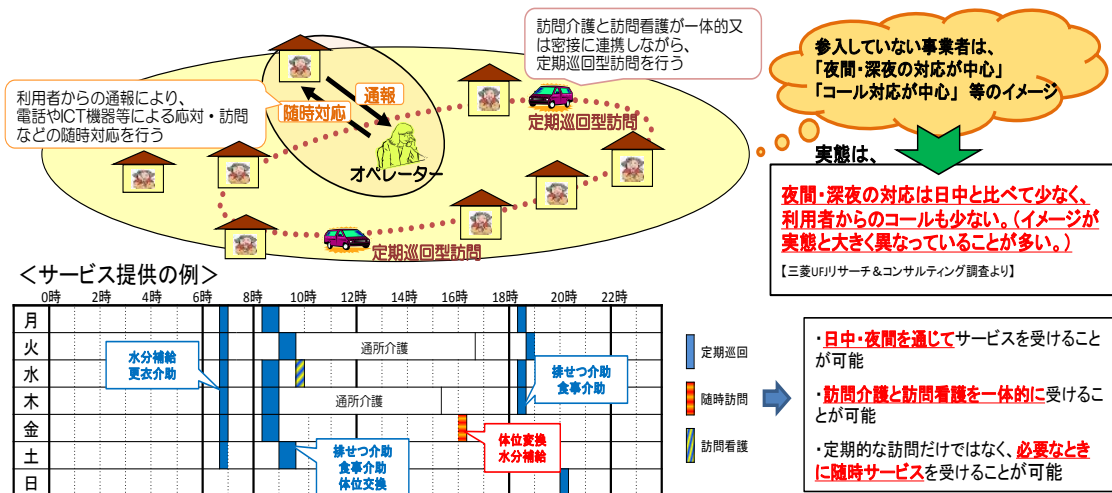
訪問介護と訪問看護が一体的又は密接に連携しながら、定期巡回型訪問を行う

参入していない事業者は、
「夜間・深夜の対応が中心」
「コール対応が中心」 等のイメージ

利用者からの通報により、電話やICT機器等による応対・訪問などの随時対応を行う

通報

随時対応

定期巡回型訪問

オペレーター

実態は、

夜間・深夜の対応は日中と比べて少なく、利用者からのコールも少ない。（イメージが実態と大きく異なっていることが多い。）

【三菱UFJリサーチ＆コンサルティング調査より】

定期巡回型訪問

＜サービス提供の例＞

| | 0時 | 2時 | 4時 | 6時 | 8時 | 10時 | 12時 | 14時 | 16時 | 18時 | 20時 | 22時 |
|---|---|---|---|---|---|---|---|---|---|---|---|---|
| 月 | | | | | | | | | | | | |
| 火 | | | | | | 通所介護 | | | | | | |
| 水 | | | | | | | | | | | | |
| 木 | | | | | | 通所介護 | | | | | | |
| 金 | | | | | | | | | | | | |
| 土 | | | | | | | | | | | | |
| 日 | | | | | | | | | | | | |

水分補給
更衣介助

排せつ介助
食事介助

体位変換
水分補給

排せつ介助
食事介助
体位交換

定期巡回

随時訪問

訪問看護

・日中・夜間を通じてサービスを受けることが可能

・訪問介護と訪問看護を一体的に受けることが可能

・定期的な訪問だけではなく、必要なときに随時サービスを受けることが可能